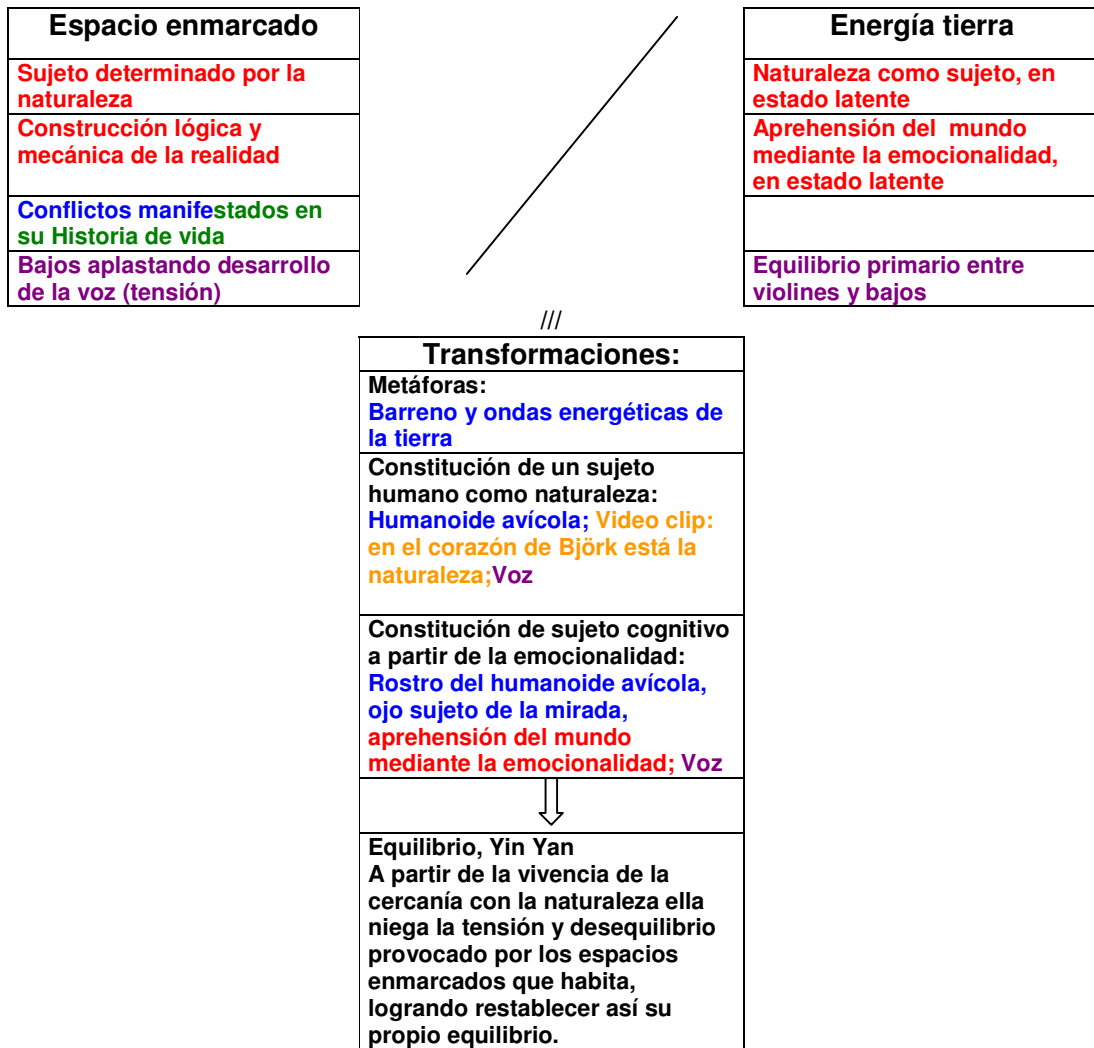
| Espacio enmarcado |
|---|
| Sujeto determinado por la naturaleza |
| Construcción lógica y mecánica de la realidad |
| Conflictos manifestados en su Historia de vida |
| Bajos aplastando desarrollo de la voz (tensión) |

| Energía tierra |
|---|
| Naturaleza como sujeto, en estado latente |
| Aprehensión del mundo mediante la emocionalidad, en estado latente |
| |
| Equilibrio primario entre violines y bajos |

///

| Transformaciones: |
|---|
| Metáforas: Barreno y ondas energéticas de la tierra |
| Constitución de un sujeto humano como naturaleza: Humanoide avícola; Video clip: en el corazón de Björk está la naturaleza;Voz |
| Constitución de sujeto cognitivo a partir de la emocionalidad: Rostro del humanoide avícola, ojo sujeto de la mirada, aprehensión del mundo mediante la emocionalidad; Voz |
| |
| Equilibrio, Yin Yan A partir de la vivencia de la cercanía con la naturaleza ella niega la tensión y desequilibrio provocado por los espacios enmarcados que habita, logrando restablecer así su propio equilibrio. |